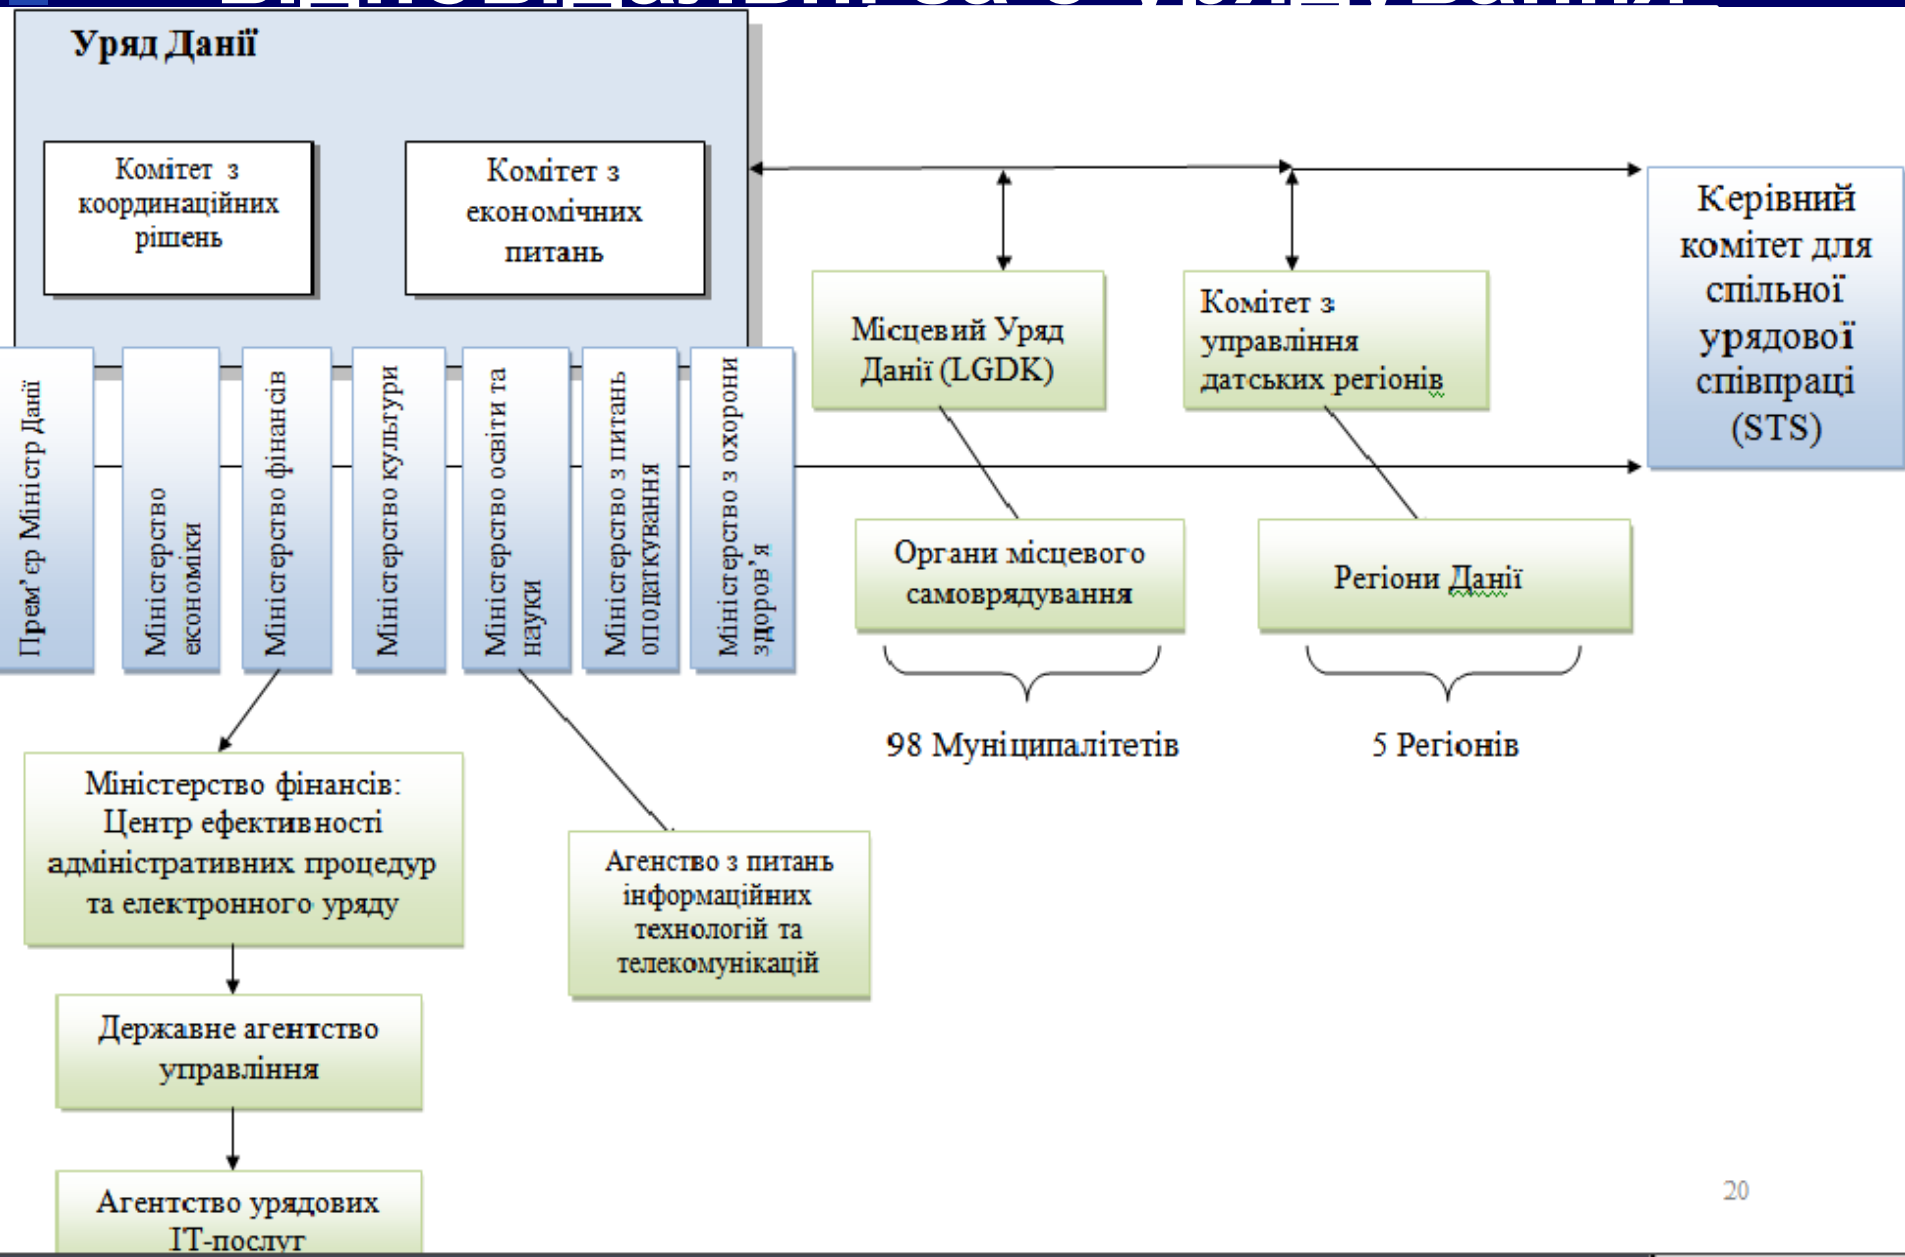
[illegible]

Уряд Данії

Комітет з координаційних рішень

Комітет з економічних питань

Прем'єр Міністр Данії

Міністерство економіки

Міністерство фінансів

Міністерство культури

Міністерство освіти та науки

Міністерство з питань оподаткування

Міністерство з охорони здоров'я

Місцевий Уряд Данії (LGDK)

Комітет з управління датських регіонів

Керівний комітет для спільної урядової співпраці (STS)

Органи місцевого самоврядування

Регіони Данії

98 Муніципалітетів

5 Регіонів

Міністерство фінансів: Центр ефективності адміністративних процедур та електронного уряду

Агенство з питань інформаційних технологій та телекомунікацій

Державне агентство управління

Агентство урядових ІТ-послуг

20